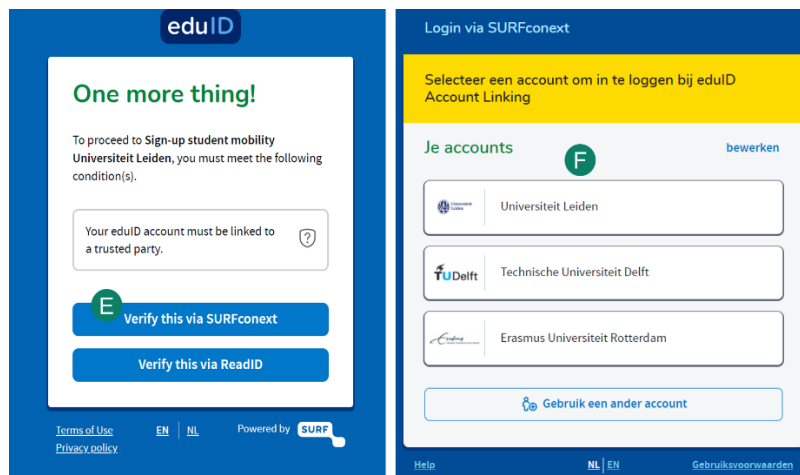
eduID

One more thing!

To proceed to Sign-up student mobility Universiteit Leiden, you must meet the following condition(s).

Your eduID account must be linked to a trusted party.

?

E

Verify this via SURFconext

Verify this via ReadID

Terms of Use
Privacy policy

EN | NL

Powered by SURF

Login via SURFconext

Selecteer een account om in te loggen bij eduID Account Linking

Je accounts

bewerken

F

Universiteit Leiden

Universiteit Leiden

TUDelft

Technische Universiteit Delft

Erasmus Universiteit Rotterdam

Gebruik een ander account

Help

NL | EN

Gebruiksvoorwaarden